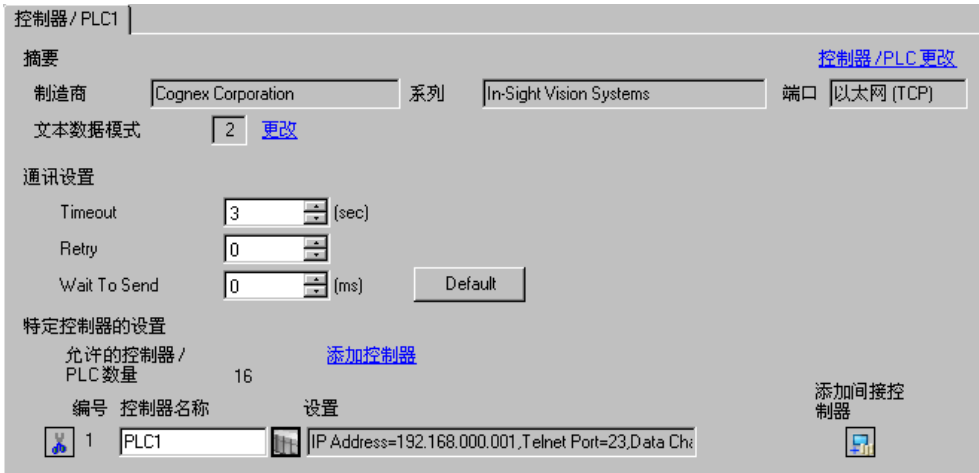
控制器 / PLC1

摘要

控制器 /PLC 更改

制造商 Cognex Corporation 系列 In-Sight Vision Systems 端口 以太网 (TCP)

文本数据模式 2 更改

通讯设置

Timeout 3 (sec)

Retry 0

Wait To Send 0 (ms) Default

特定控制器的设置

允许的控制器 / PLC 数量 16

添加控制器

添加间接控制器

| 编号 | 控制器名称 | 设置 |
|---|---|---|
| 1 | PLC1 | IP Address=192.168.000.001,Telnet Port=23,Data Cha |